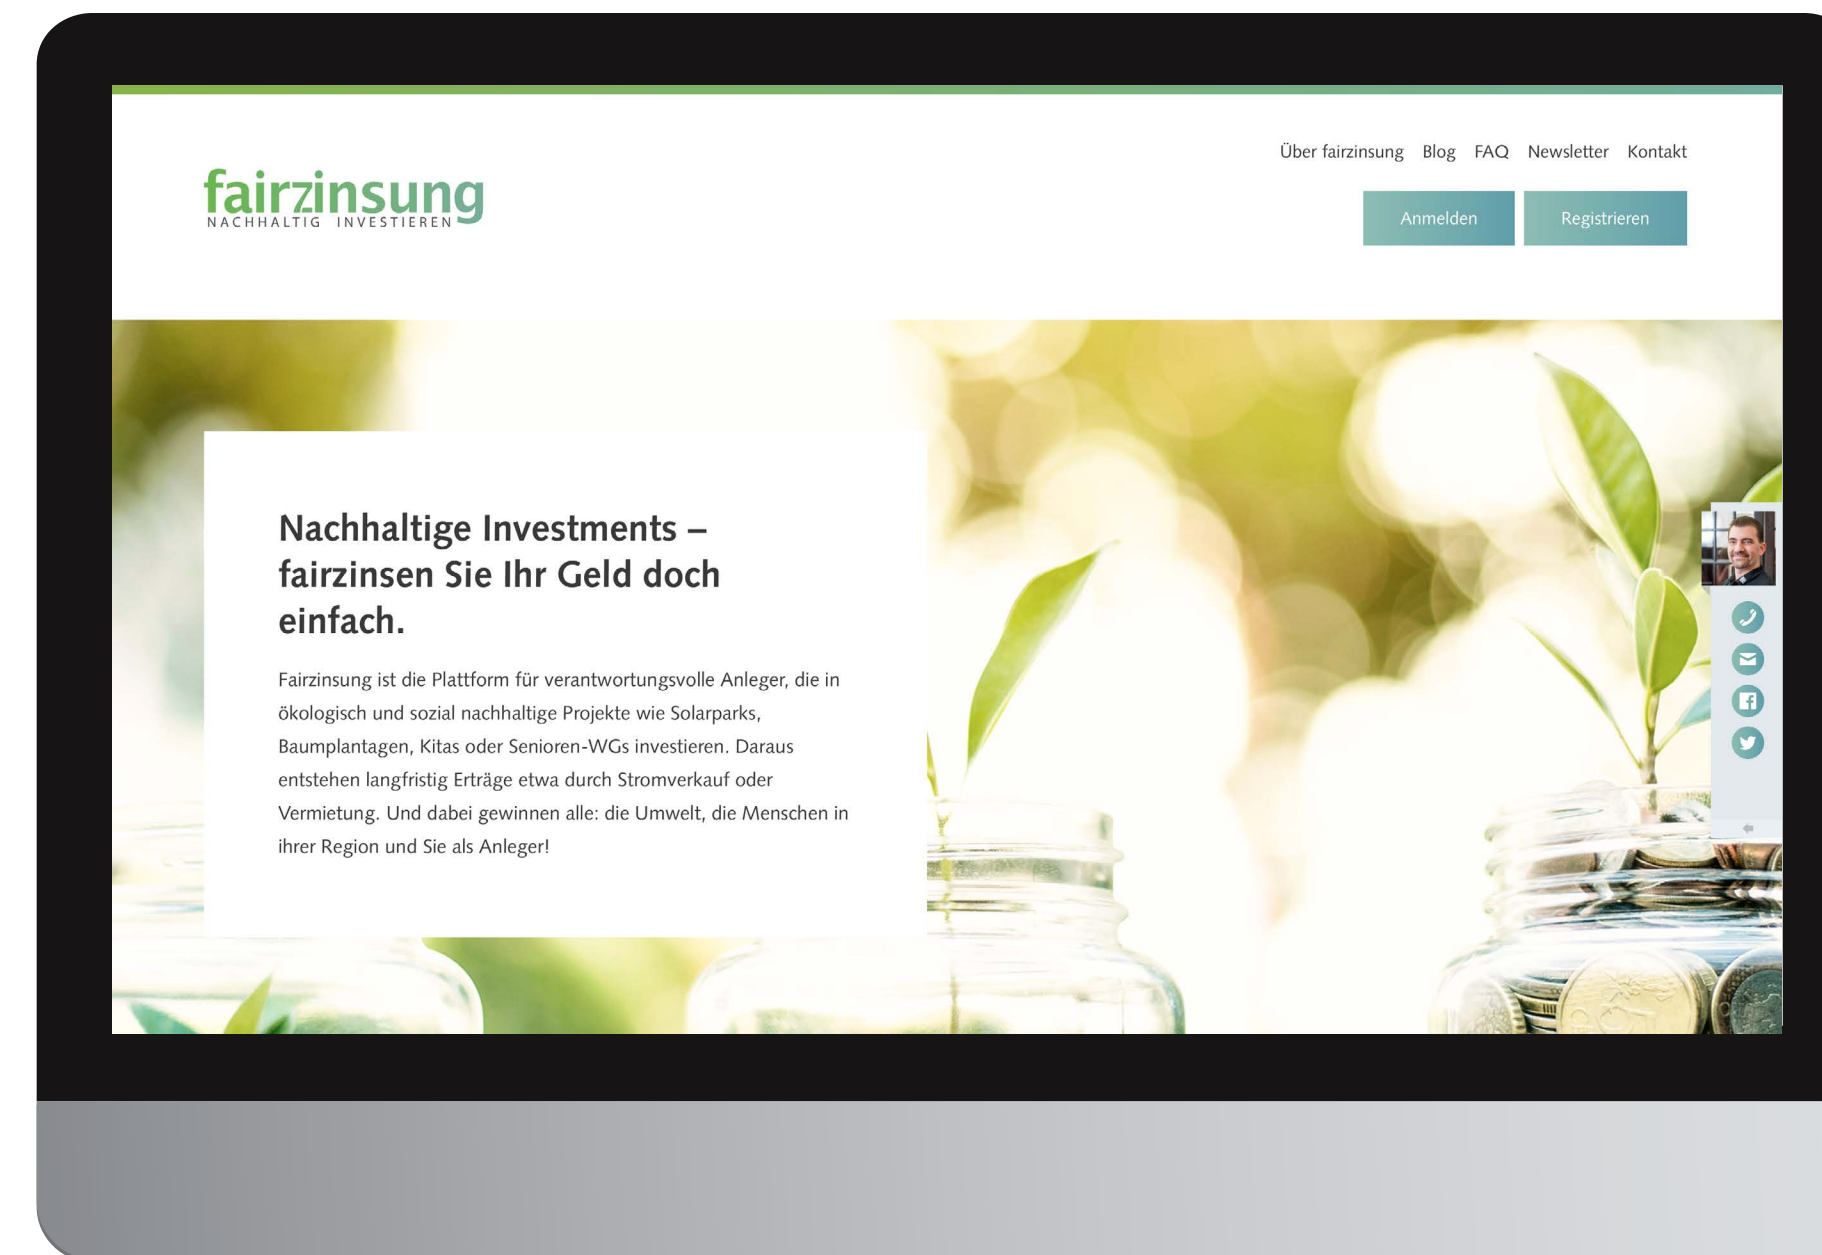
fairzinsung
NACHHALTIG INVESTIEREN

Über fairzinsung Blog FAQ Newsletter Kontakt

Anmelden Registrieren

Nachhaltige Investments – fairzinsen Sie Ihr Geld doch einfach.

Fairzinsung ist die Plattform für verantwortungsvolle Anleger, die in ökologisch und sozial nachhaltige Projekte wie Solarparks, Baumplantagen, Kitas oder Senioren-WGs investieren. Daraus entstehen langfristig Erträge etwa durch Stromverkauf oder Vermietung. Und dabei gewinnen alle: die Umwelt, die Menschen in ihrer Region und Sie als Anleger!